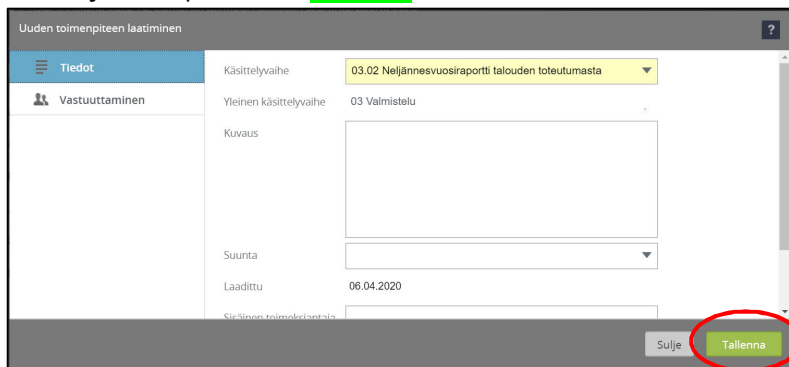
Uuden toimenpiteen laatiminen

?

Tiedot

Vastuuttaminen

Käsittelyvaihe

03.02 Neljännesvuosiraportti talouden toteutumasta

Yleinen käsittelyvaihe

03 Valmistelu

Kuvaus

Suunta

Laadittu

06.04.2020

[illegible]

Sulje

Tallenna